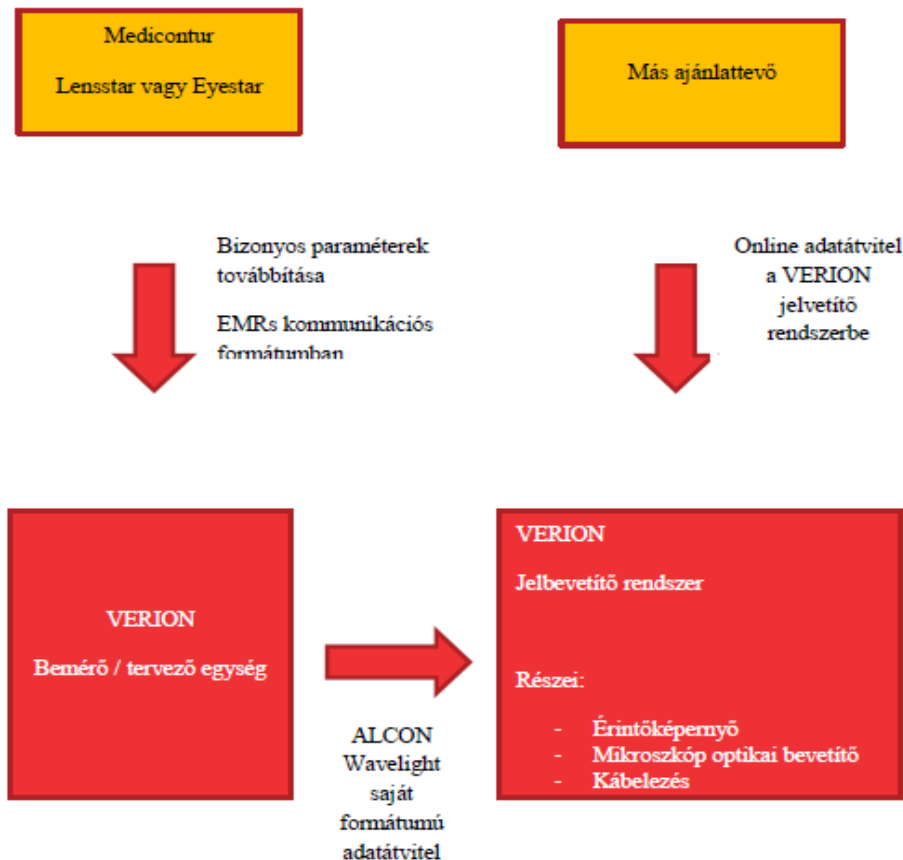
Medicontur

Lensstar vagy Eyestar

Más ajánlattevő

Bizonyos paraméterek továbbítása

EMRs kommunikációs formátumban

Online adatátvitel a VERION jelvetítő rendszerbe

VERION

Bemérő / tervező egység

ALCON Wavelight saját formátumú adatátvitel

VERION

Jelbevetítő rendszer

Részei:

- Érintőképernyő
- Mikroszkóp optikai bevetítő
- Kábelezés